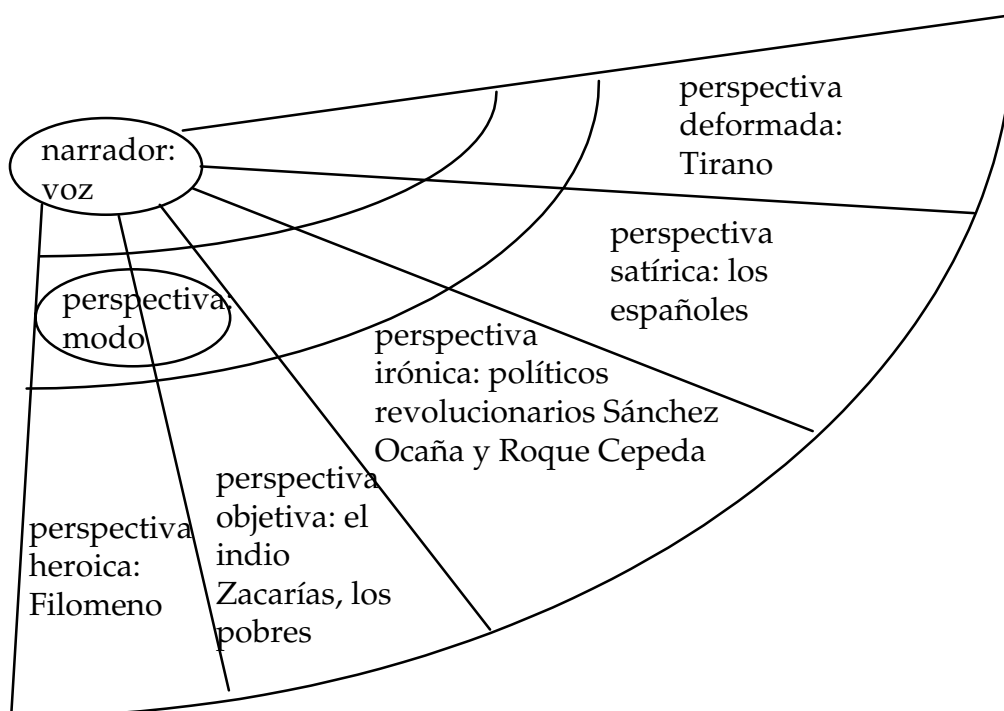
narrador: voz

perspectiva: modo

perspectiva deformada: Tirano

perspectiva satírica: los españoles

perspectiva irónica: políticos revolucionarios Sánchez Ocaña y Roque Cepeda

perspectiva objetiva: el indio Zacarías, los pobres

perspectiva heroica: Filomeno